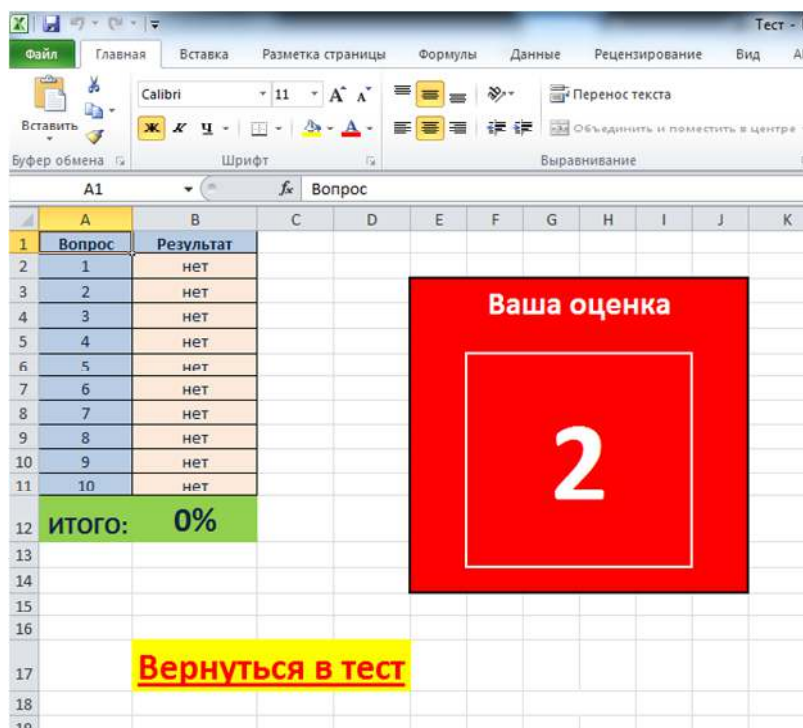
Тест - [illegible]

Файл | Главная | Вставка | Разметка страницы | Формулы | Данные | Рецензирование | Вид

Вставить
Буфер обмена

Calibri | 11 | A A
Ж К Ч
Шрифт

Перенос текста
Объединить и поместить в центре
Выравнивание

A1 | $f_x$ | Вопрос

| | A | B | C | D | E | F | G | H | I | J | K |
|---|---|---|---|---|---|---|---|---|---|---|---|
| 1 | Вопрос | Результат | | | | | | | | | |
| 2 | 1 | нет | | | | | | | | | |
| 3 | 2 | нет | | | | | | | | | |
| 4 | 3 | нет | | | | | | | | | |
| 5 | 4 | нет | | | | | | | | | |
| 6 | 5 | нет | | | | | | | | | |
| 7 | 6 | нет | | | | | | | | | |
| 8 | 7 | нет | | | | | | | | | |
| 9 | 8 | нет | | | | | | | | | |
| 10 | 9 | нет | | | | | | | | | |
| 11 | 10 | нет | | | | | | | | | |
| 12 | итого: | 0% | | | | | | | | | |
| 13 | | | | | | | | | | | |
| 14 | | | | | | | | | | | |
| 15 | | | | | | | | | | | |
| 16 | | | | | | | | | | | |
| 17 | | Вернуться в тест | | | | | | | | | |
| 18 | | | | | | | | | | | |
| 19 | | | | | | | | | | | |

Ваша оценка

2